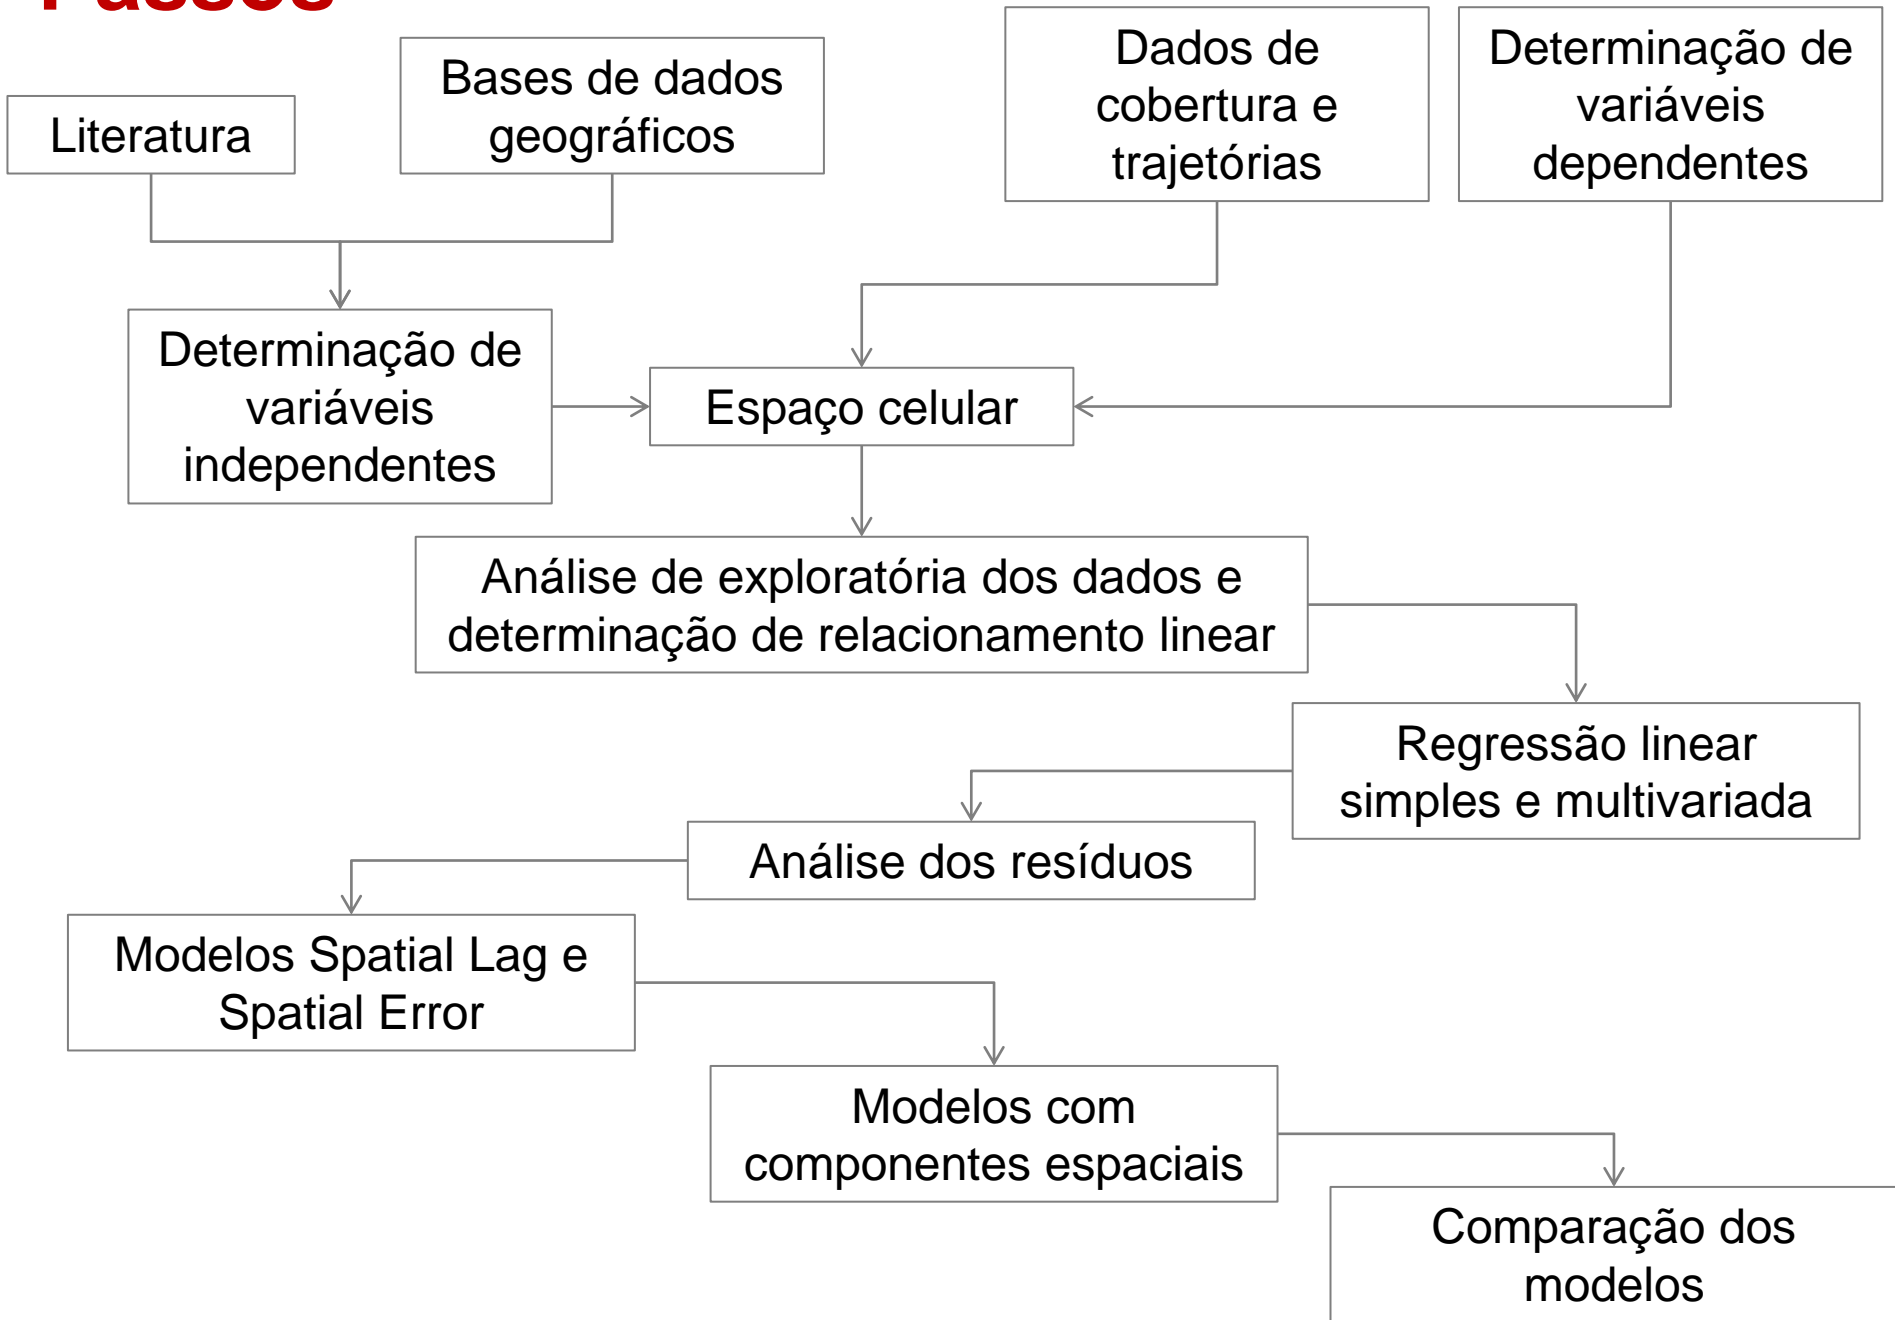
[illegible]

Literatura

Bases de dados geográficos

Dados de cobertura e trajetórias

Determinação de variáveis dependentes

Determinação de variáveis independentes

Espaço celular

Análise de exploratória dos dados e determinação de relacionamento linear

Regressão linear simples e multivariada

Análise dos resíduos

Modelos Spatial Lag e Spatial Error

Modelos com componentes espaciais

Comparação dos modelos